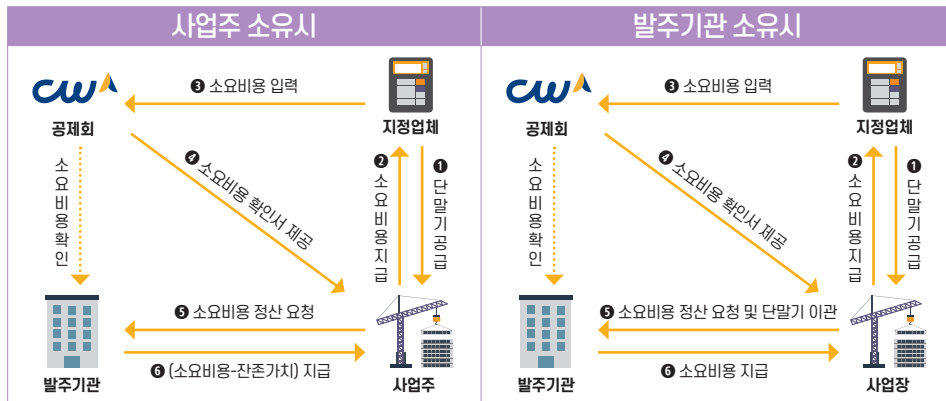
사업주 소유시

cw

공제회

❸ 소요비용 입력

지정업체

❹ 소요비용 확인서 제공

소요비용확인

❷ 소요비용지급

❶ 단말기공급

발주기관

❺ 소요비용 정산 요청

❻ (소요비용-잔존가치) 지급

사업주

발주기관 소유시

cw

공제회

❸ 소요비용 입력

지정업체

❹ 소요비용 확인서 제공

소요비용확인

❷ 소요비용지급

❶ 단말기공급

발주기관

❺ 소요비용 정산 요청 및 단말기 이관

❻ 소요비용 지급

사업장